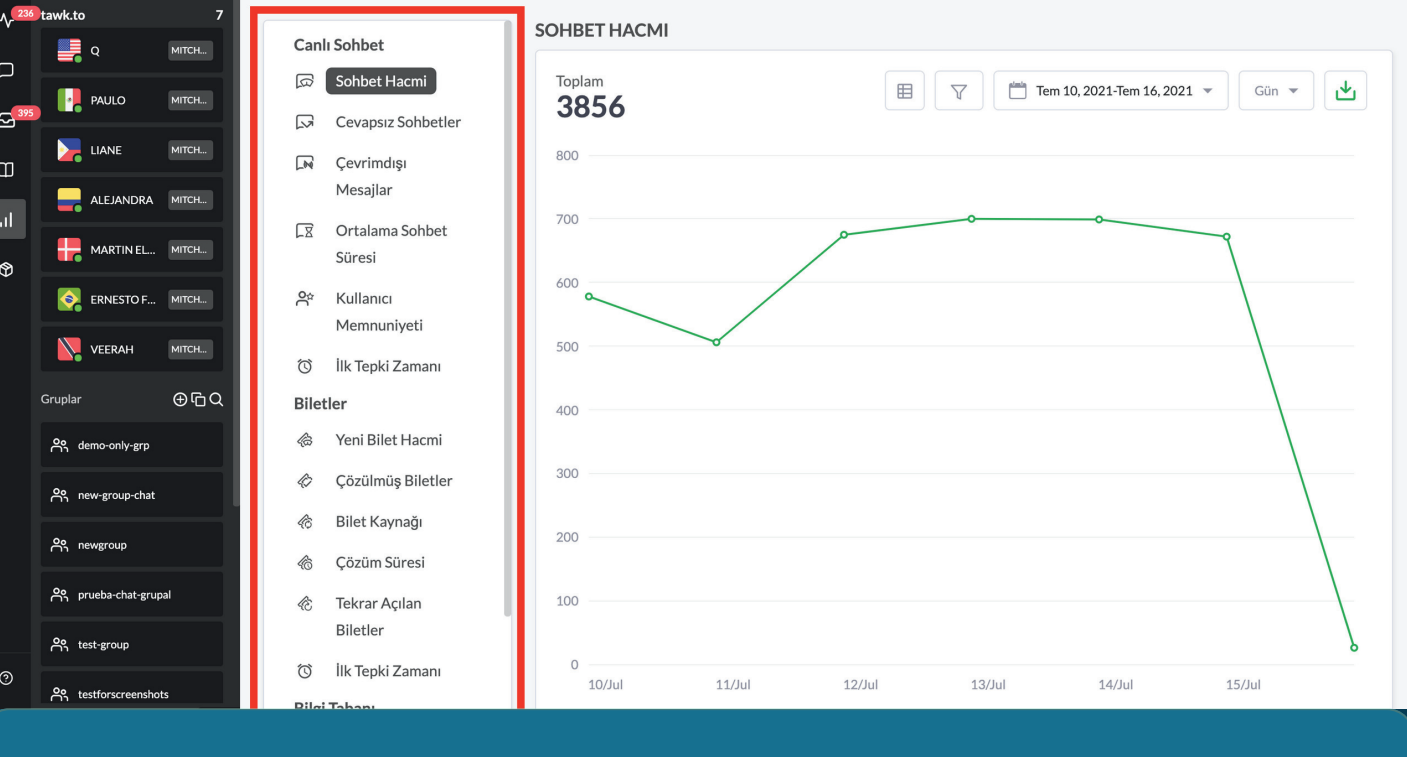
236 tawk.to 7

Q MITCH...
PAULO MITCH...
395
LIANE MITCH...
ALEJANDRA MITCH...
MARTIN EL... MITCH...
ERNESTO F... MITCH...
VEERAH MITCH...

Gruplar

demo-only-grp
new-group-chat
newgroup
prueba-chat-grupal
test-group
testforscreenshots

Canlı Sohbet
Sohbet Hacmi
Cevapsız Sohbetler
Çevrimdışı Mesajlar
Ortalama Sohbet Süresi
Kullanıcı Memnuniyeti
İlk Tepki Zamanı
Biletler
Yeni Bilet Hacmi
Çözülmüş Biletler
Bilet Kaynağı
Çözüm Süresi
Tekrar Açılan Biletler
İlk Tepki Zamanı
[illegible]

SOHBET HACMI

Toplam
3856

Tem 10, 2021-Tem 16, 2021
Gün

800
700
600
500
400
300
200
100
0
10/Jul 11/Jul 12/Jul 13/Jul 14/Jul 15/Jul